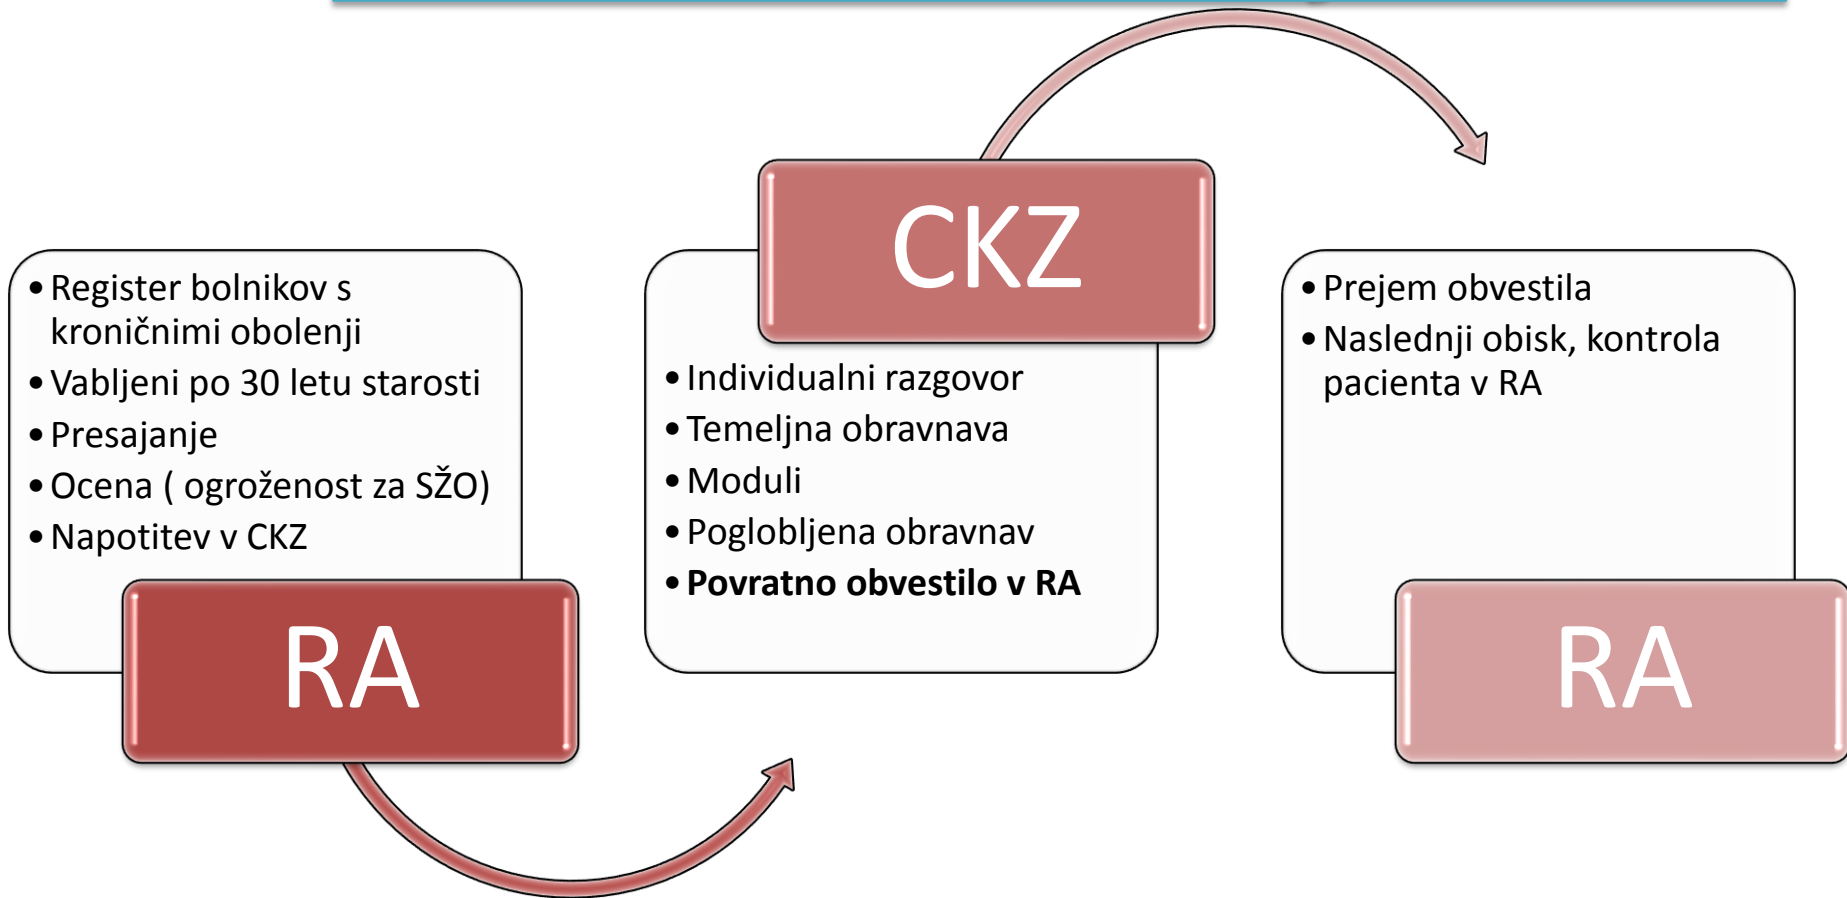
- Register bolnikov s kroničnimi obolenji
- Vabljeni po 30 letu starosti
- Presajanje
- Ocena ( ogroženost za SŽO)
- Napotitev v CKZ

RA

CKZ

- Individualni razgovor
- Temeljna obravnava
- Moduli
- Poglobljena obravnav
- **Povratno obvestilo v RA**

- Prejem obvestila
- Naslednji obisk, kontrola pacienta v RA

RA